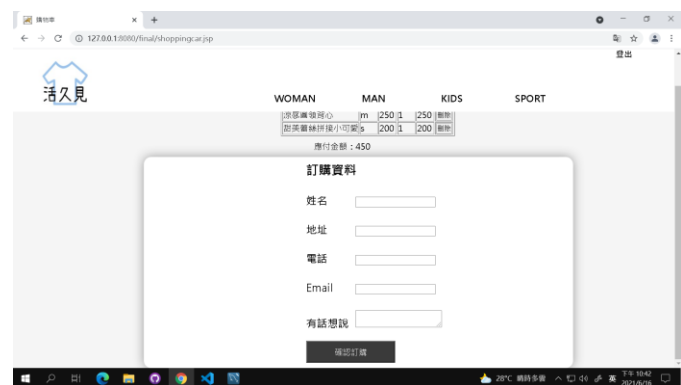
購物車 × +
← → C ⓘ 127.0.0.1:8080/final/shoppingcar.jsp
登出
活久見
WOMAN MAN KIDS SPORT

| 涼感薄領背心 | m | 250 | 1 | 250 | 刪除 |
|---|---|---|---|---|---|
| 甜美蕾絲拼接小可愛 | s | 200 | 1 | 200 | 刪除 |

應付金額：450

訂購資料

姓名

地址

電話

Email

有話想說

確認訂購

28°C 晴時多雲 ^ 英 下午 10:42 2021/6/16